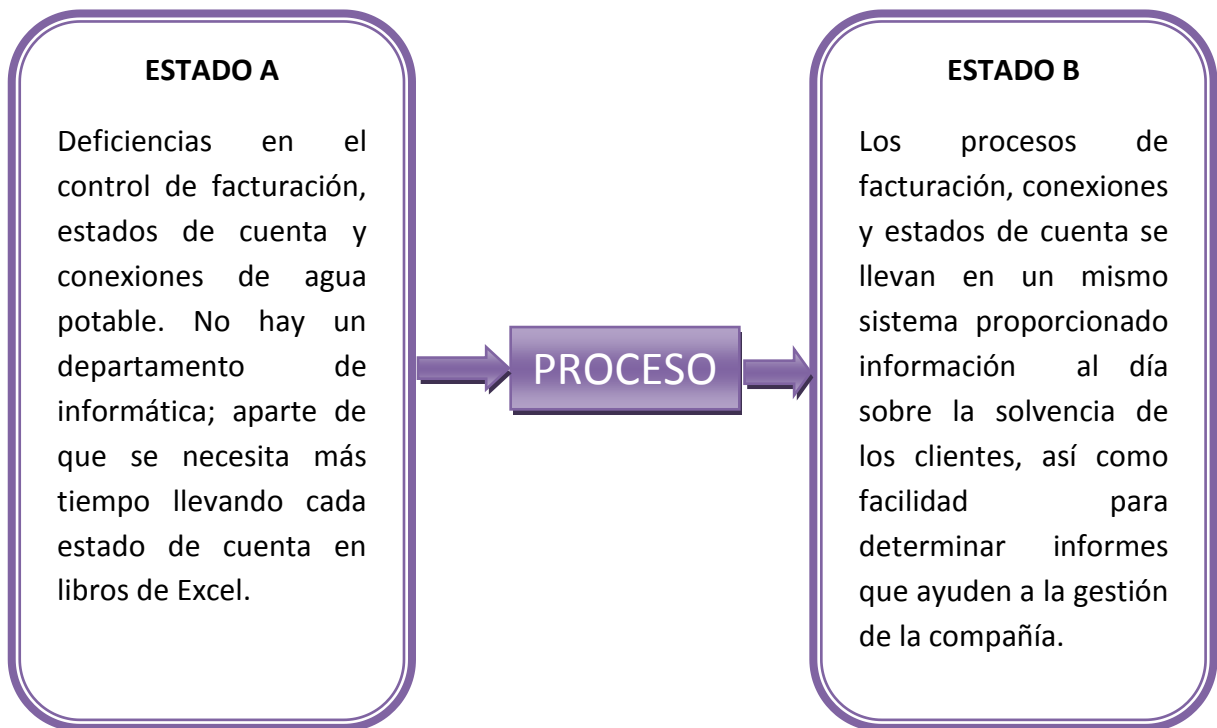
ESTADO A

Deficiencias en el control de facturación, estados de cuenta y conexiones de agua potable. No hay un departamento de informática; aparte de que se necesita más tiempo llevando cada estado de cuenta en libros de Excel.

PROCESO

ESTADO B

Los procesos de facturación, conexiones y estados de cuenta se llevan en un mismo sistema proporcionado información al día sobre la solvencia de los clientes, así como facilidad para determinar informes que ayuden a la gestión de la compañía.